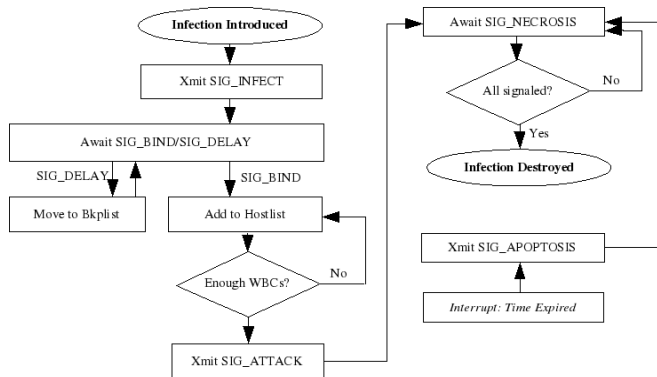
Infection Introduced

Xmit SIG_INFECT

Await SIG_BIND/SIG_DELAY

SIG_DELAY

SIG_BIND

Move to Bkplist

Add to Hostlist

Enough WBCs?

No

Xmit SIG_ATTACK

Await SIG_NECROSIS

All signaled?

No

Yes

Infection Destroyed

Xmit SIG_APOPTOSIS

Interrupt: Time Expired